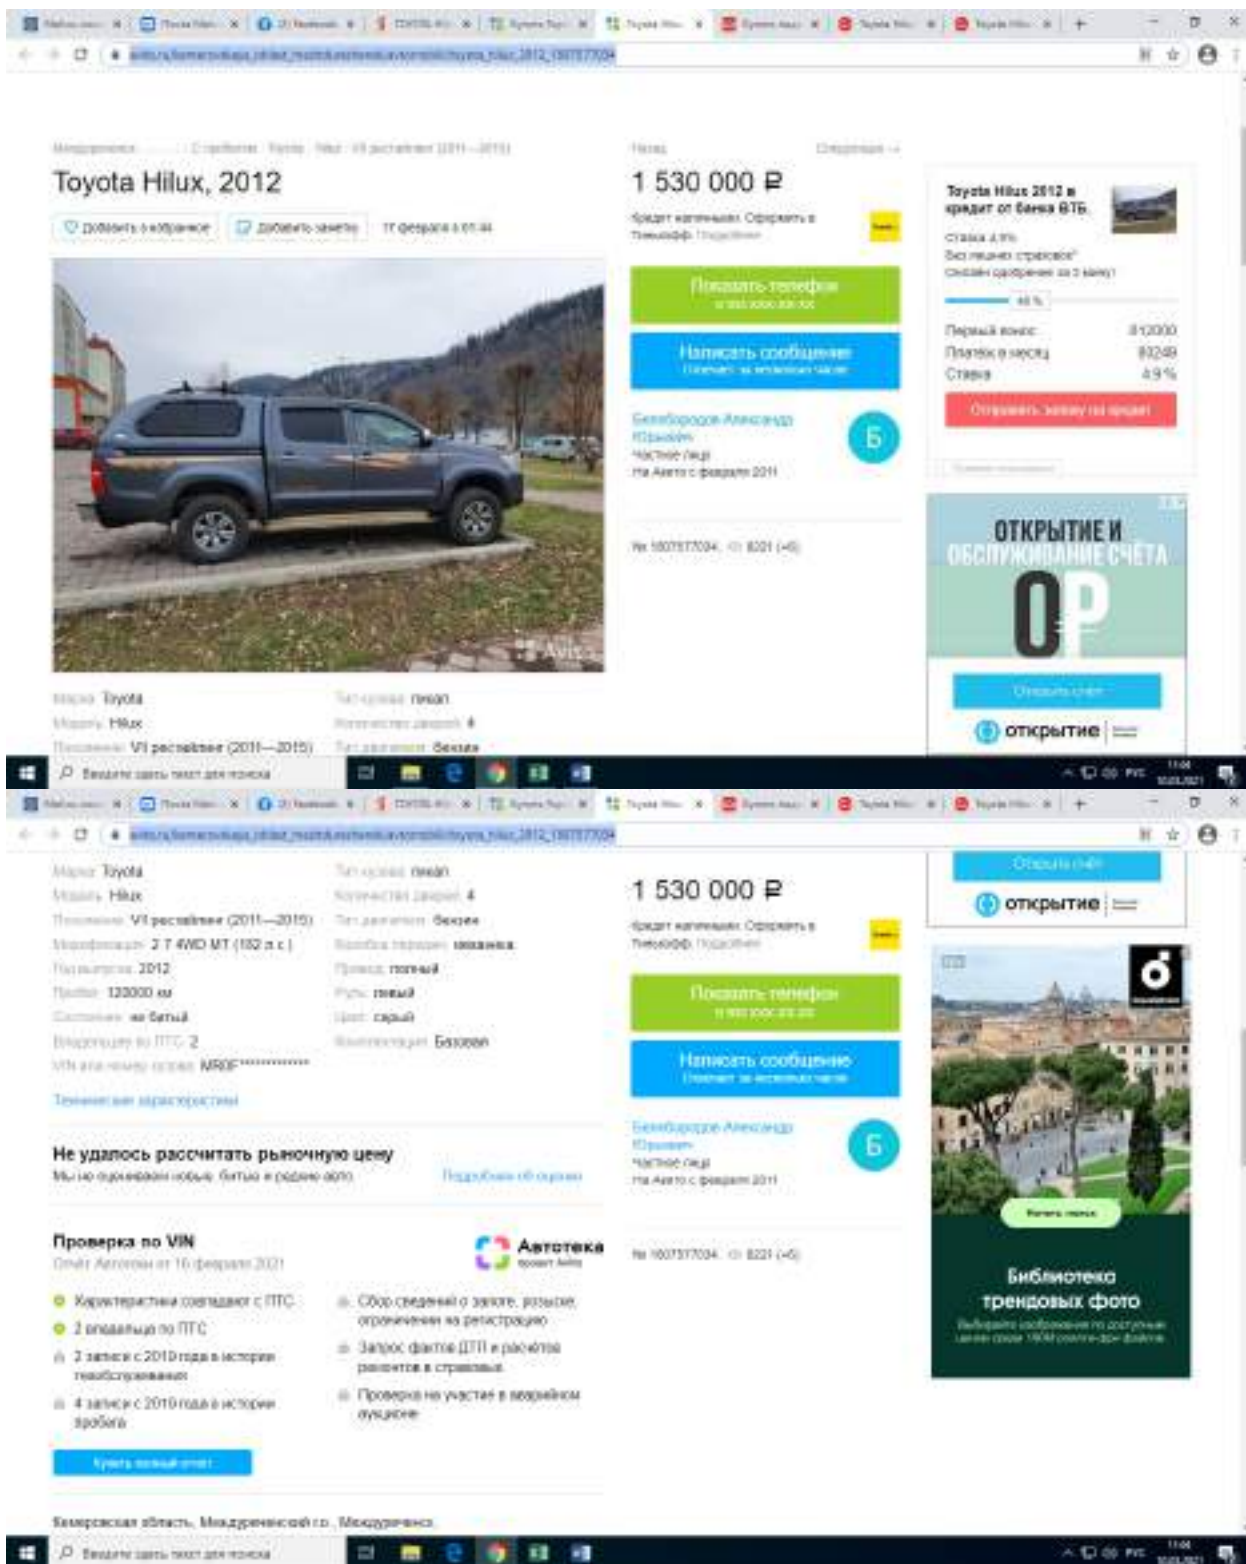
Toyota Hilux, 2012

Добавить в избранное | Добавить заметку | 17 февраля в 01:44

1 530 000 ₽

Кредит наличными. Оформить в Тинькофф. Подробнее

Показать телефон

Написать сообщение

Белобородов Александр Юрьевич
Частное лицо
На Авито с февраля 2011

Б

№ 1607377034, 8221 (+6)

Toyota Hilux 2012 в кредит от банка ВТБ

Ставка 4,9%
Без личного страхования
Онлайн одобрение за 2 минуты

Первый взнос 612000
Платёж в месяц 83249
Ставка 4.9 %

Отправить заявку на кредит

ОТКРЫТИЕ И ОБСЛУЖИВАНИЕ СЧЁТА
0 ₽

Открыть счёт

открытие

Марка: Toyota
Модель: Hilux
Поколение: VI рестайлинг (2011—2015)
Модификация: 2.7 4WD MT (182 л.с.)
Год выпуска: 2012
Пробег: 120000 км
Состояние: не битый
Владельцев по ПТС: 2
VIN или номер кузова: MR0F**************
Тип кузова: пикап
Количество дверей: 4
Тип двигателя: Бензин
Коробка передач: механика
Привод: полный
Руль: левый
Цвет: серый
Комплектация: Базовая

Технические характеристики

Не удалось рассчитать рыночную цену
Мы не оцениваем новые, битые и редкие авто

Подробнее об оценке

Проверка по VIN
Отчёт Автотеки от 16 февраля 2021

Автотека

Характеристики совпадают с ПТС
2 владельца по ПТС
2 записи с 2010 года в истории техобслуживания
4 записи с 2010 года в истории пробега
Сбор сведений о залоге, розыске, ограничениях на регистрацию
Запрос фактов ДТП и расчётов ремонтов в страховых
Проверка на участие в аварийном аукционе

Купить полный отчёт

Кемеровская область, Междуреченский г.о., Междуреченск

Начать поиск

Библиотека трендовых фото

Введите здесь текст для поиска

РУС